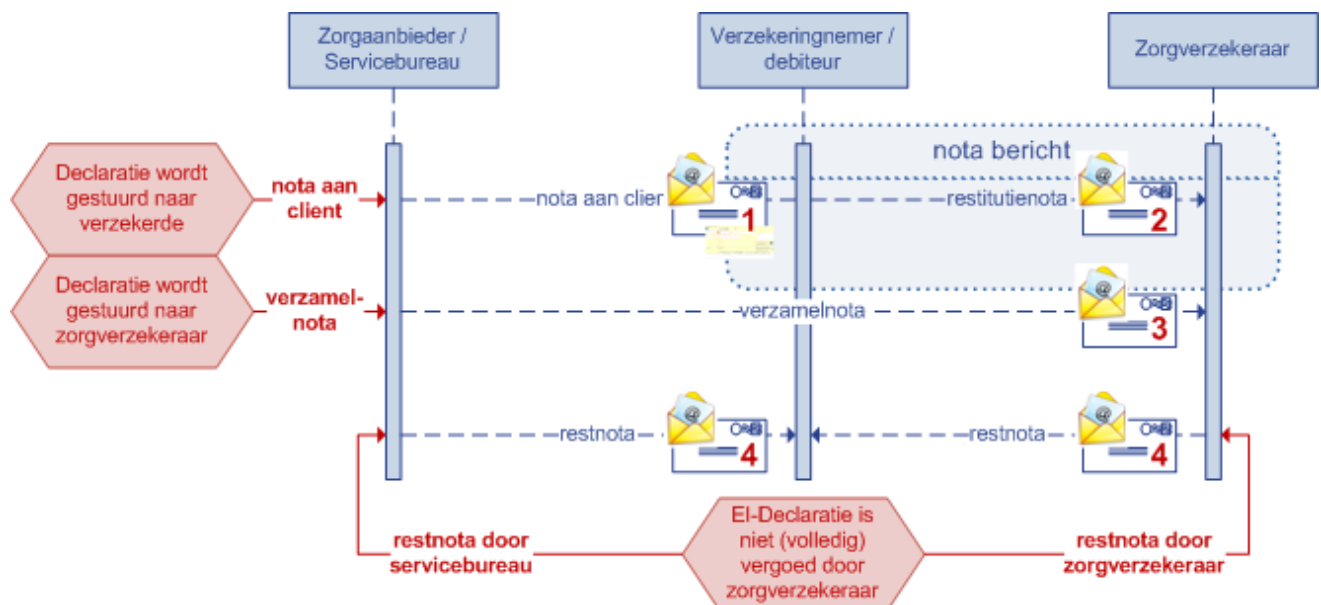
Zorgaanbieder / Servicebureau

Verzekeringnemer / debiteur

Zorgverzekeraar

nota bericht

Declaratie wordt gestuurd naar verzekerde

nota aan client

nota aan clier

1

restitutienota

2

Declaratie wordt gestuurd naar zorgverzekeraar

verzamel-nota

verzamelnota

3

restnota

4

restnota

4

restnota door servicebureau

El-Declaratie is niet (volledig) vergoed door zorgverzekeraar

restnota door zorgverzekeraar